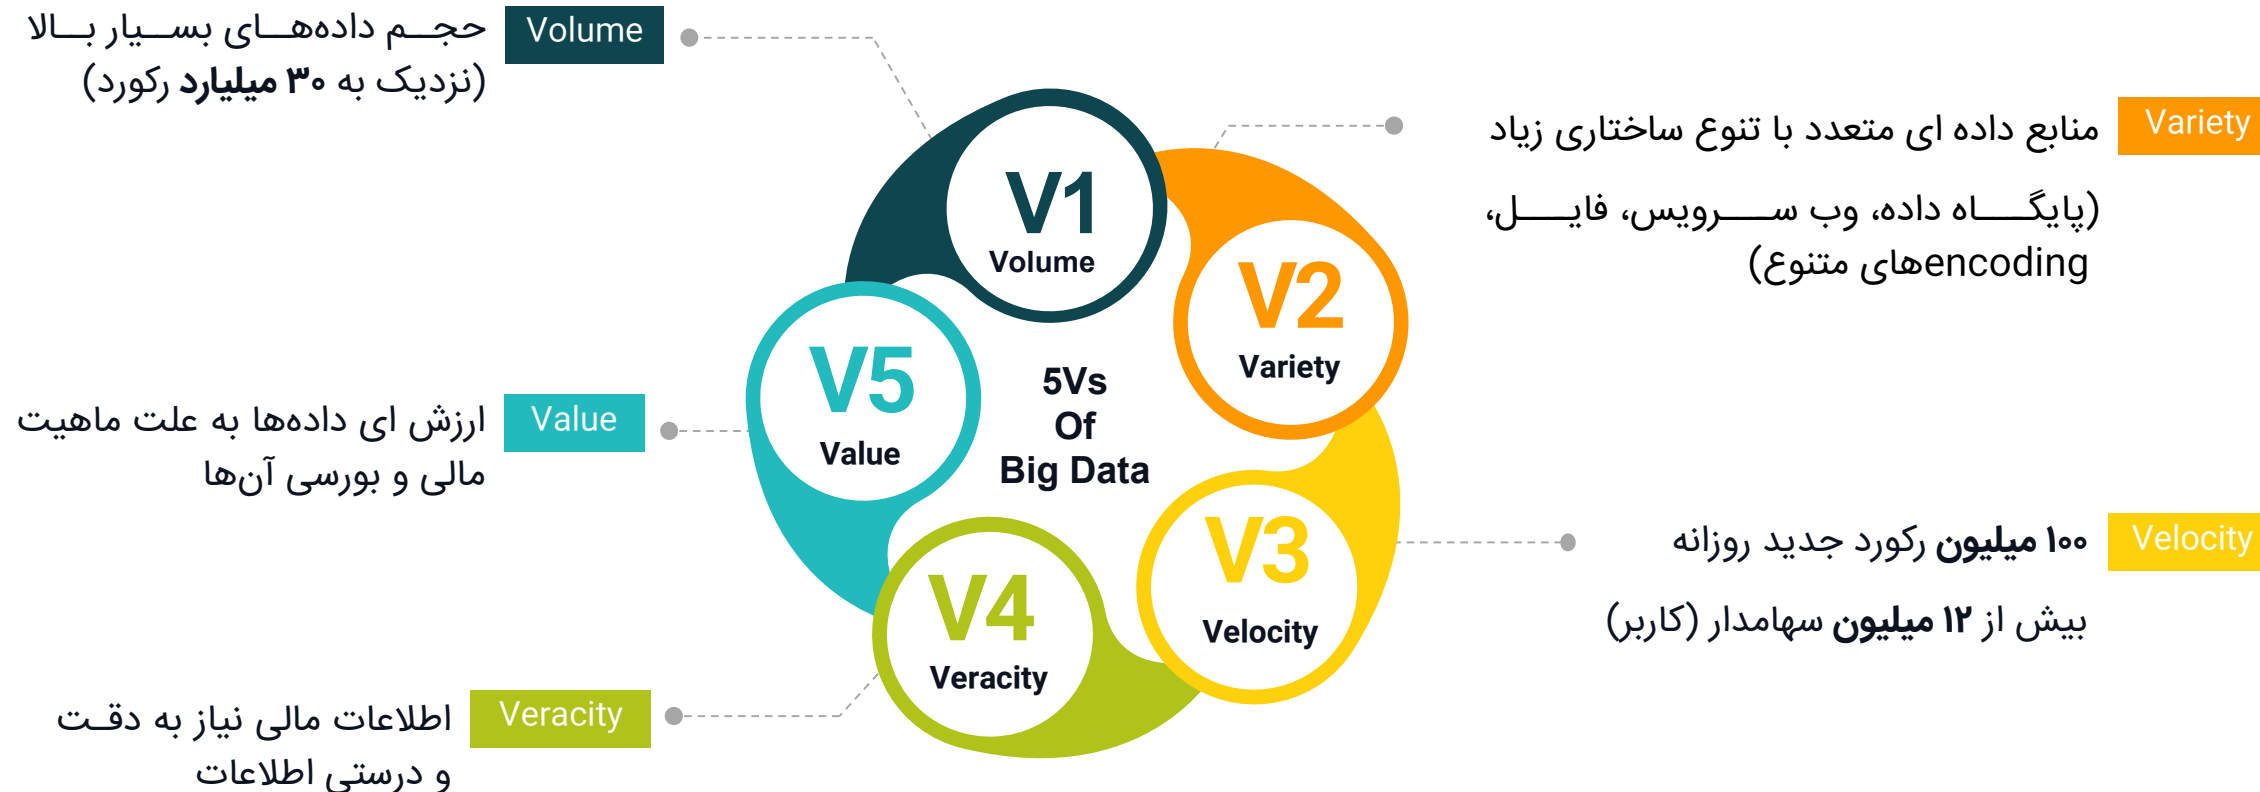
Volume
حجـم داده‌هـای بسـیار بـالا (نزدیک به ۳۰ میلیارد رکورد)

Variety
منابع داده ای متعدد با تنوع ساختاری زیاد

(پایگـــاه داده، وب ســـرویس، فایـــل، encodingهای متنوع)

V1
Volume

V2
Variety

5Vs
Of
Big Data

V5
Value

V3
Velocity

V4
Veracity

Value
ارزش ای داده‌ها به علت ماهیت مالی و بورسی آن‌ها

Velocity
۱۰۰ میلیون رکورد جدید روزانه

بیش از ۱۲ میلیون سهامدار (کاربر)

Veracity
اطلاعات مالی نیاز به دقـت و درستی اطلاعات